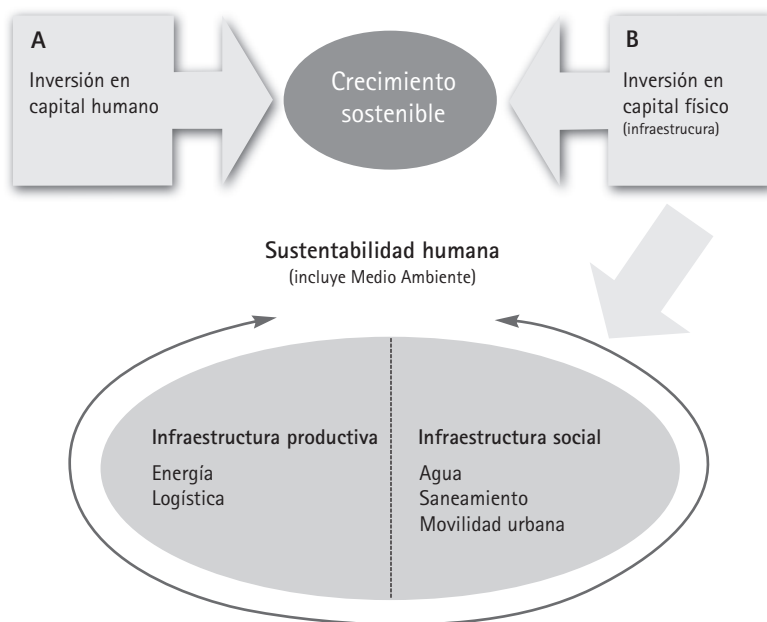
A
Inversión en capital humano

Crecimiento sostenible

B
Inversión en capital físico
(infraestrucura)

Sustentabilidad humana
(incluye Medio Ambiente)

Infraestructura productiva
Energía
Logística

Infraestructura social
Agua
Saneamiento
Movilidad urbana